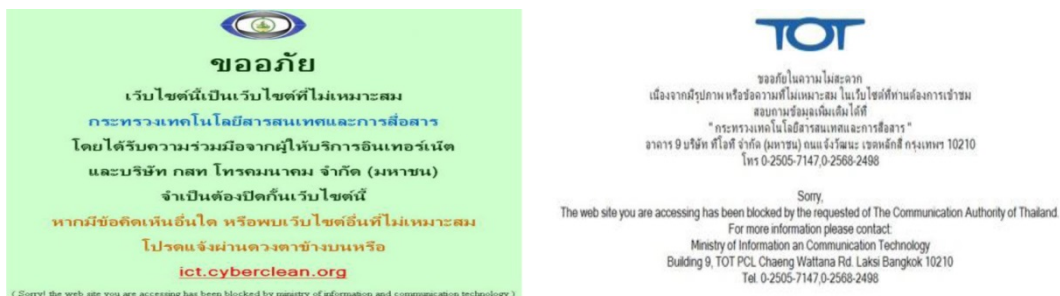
ขออภัย

เว็บไซต์นี้เป็นเว็บไซต์ที่ไม่เหมาะสม

กระทรวงเทคโนโลยีสารสนเทศและการสื่อสาร

โดยได้รับความร่วมมือจากผู้ให้บริการอินเทอร์เน็ต

และบริษัท กสท โทรคมนาคม จำกัด (มหาชน)

จำเป็นต้องปิดกั้นเว็บไซต์นี้

หากมีข้อคิดเห็นอื่นใด หรือพบเว็บไซต์อื่นที่ไม่เหมาะสม

โปรดแจ้งผ่านดวงตาข้างบนหรือ

ict.cyberclean.org

( Sorry! the web site you are accessing has been blocked by ministry of information and communication technology )

TOT

ขออภัยในความไม่สะดวก
เนื่องจากมีรุปภาพ หรือข้อความที่ไม่เหมาะสม ในเว็บไซต์ที่ท่านต้องการเข้าชม
สอบถามข้อมูลเพิ่มเติมได้ที่
" กระทรวงเทคโนโลยีสารสนเทศและการสื่อสาร "
อาคาร 9 บริษัท ทีโอที จำกัด (มหาชน) ถนนแจ้งวัฒนะ เขตหลักสี่ กรุงเทพฯ 10210
โทร 0-2505-7147,0-2568-2498

Sorry,
The web site you are accessing has been blocked by the requested of The Communication Authority of Thailand.
For more information please contact:
Ministry of Information an Communication Technology
Building 9, TOT PCL Chaeng Wattana Rd. Laksi Bangkok 10210
Tel. 0-2505-7147,0-2568-2498